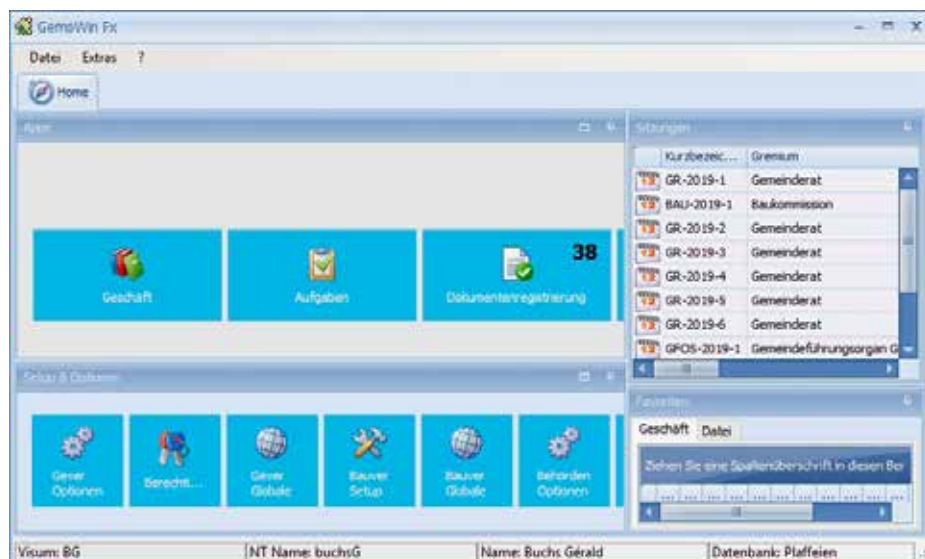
GemoWin Fx

Datei Extras ?

Home

Apps

Geschäft

Aufgaben

38

Dokumentenregistrierung

Setup & Optionen

Gever Optionen

Berechti...

Gever Globale

Bauver Setup

Bauver Globale

Behörden Optionen

Sitzungen

| Kurzbezeic... | Gremium |
|---|---|
| GR-2019-1 | Gemeinderat |
| BAU-2019-1 | Baukommission |
| GR-2019-2 | Gemeinderat |
| GR-2019-3 | Gemeinderat |
| GR-2019-4 | Gemeinderat |
| GR-2019-5 | Gemeinderat |
| GR-2019-6 | Gemeinderat |
| GFOS-2019-1 | Gemeindeführungsorgan G |

Favoriten

Geschäft Datei

Ziehen Sie eine Spaltenüberschrift in diesen Ber

Visum: BG | NT Name: buchsG | Name: Buchs Gérald | Datenbank: Plaffeien